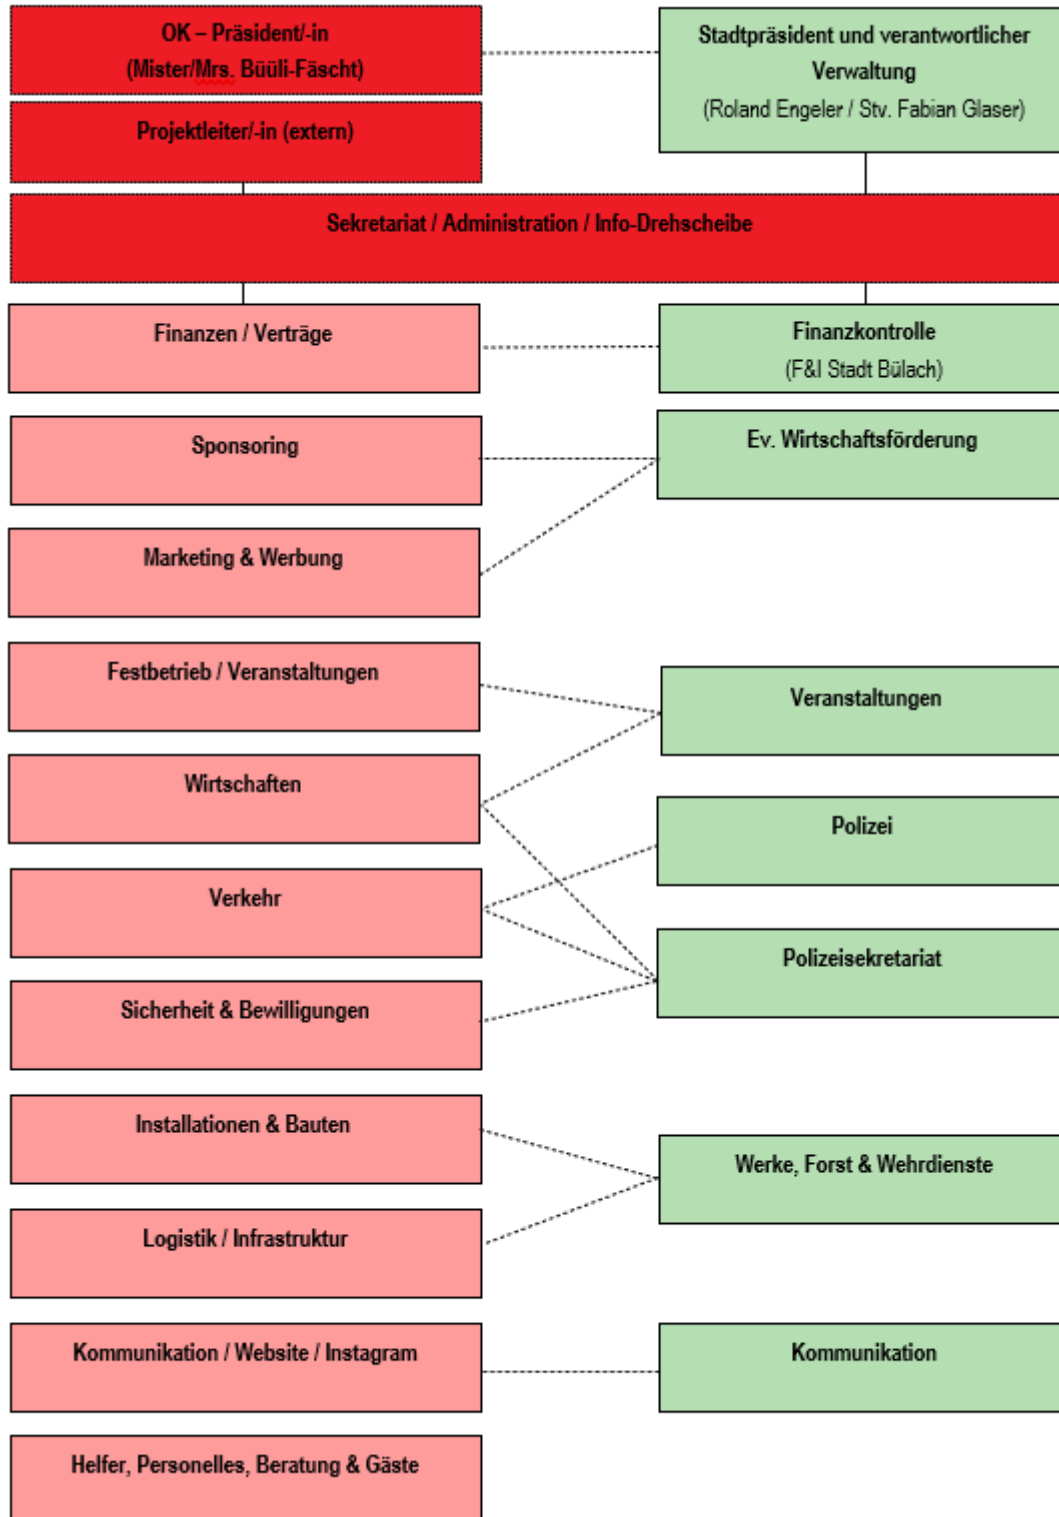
OK – Präsident/-in
(Mister/Mrs. Büüli-Fäscht)

Stadtpräsident und verantwortlicher Verwaltung
(Roland Engeler / Stv. Fabian Glaser)

Projektleiter/-in (extern)

Sekretariat / Administration / Info-Drehscheibe

Finanzen / Verträge

Finanzkontrolle
(F&I Stadt Bülach)

Sponsoring

Ev. Wirtschaftsförderung

Marketing & Werbung

Festbetrieb / Veranstaltungen

Veranstaltungen

Wirtschaften

Polizei

Verkehr

Polizeisekretariat

Sicherheit & Bewilligungen

Installationen & Bauten

Werke, Forst & Wehrdienste

Logistik / Infrastruktur

Kommunikation / Website / Instagram

Kommunikation

Helfer, Personelles, Beratung & Gäste